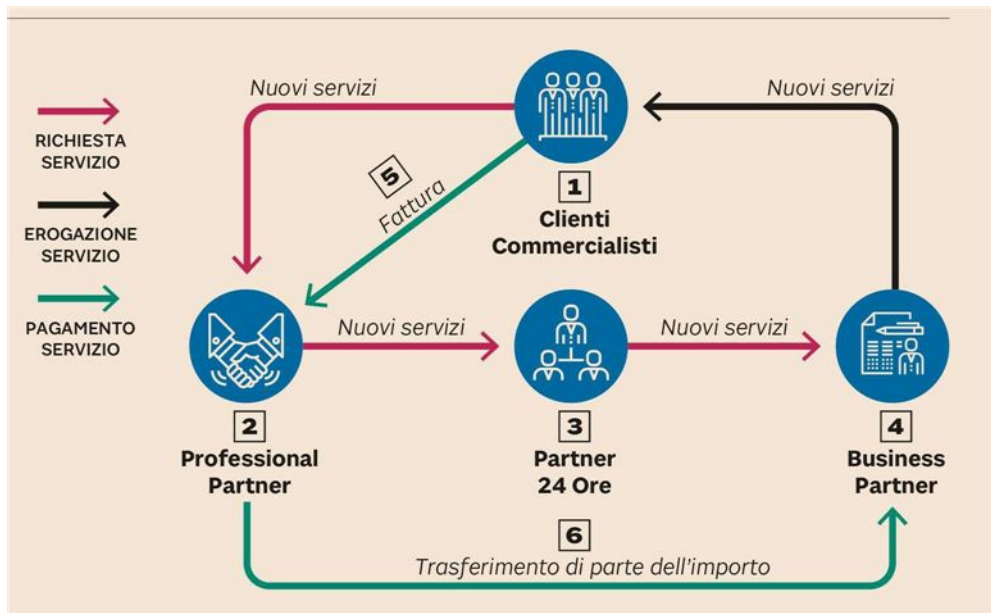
RICHIESTA SERVIZIO

EROGAZIONE SERVIZIO

PAGAMENTO SERVIZIO

Nuovi servizi

Nuovi servizi

5
Fattura

1
Clienti Commercialisti

Nuovi servizi

Nuovi servizi

2
Professional Partner

3
Partner 24 Ore

4
Business Partner

6
Trasferimento di parte dell'importo